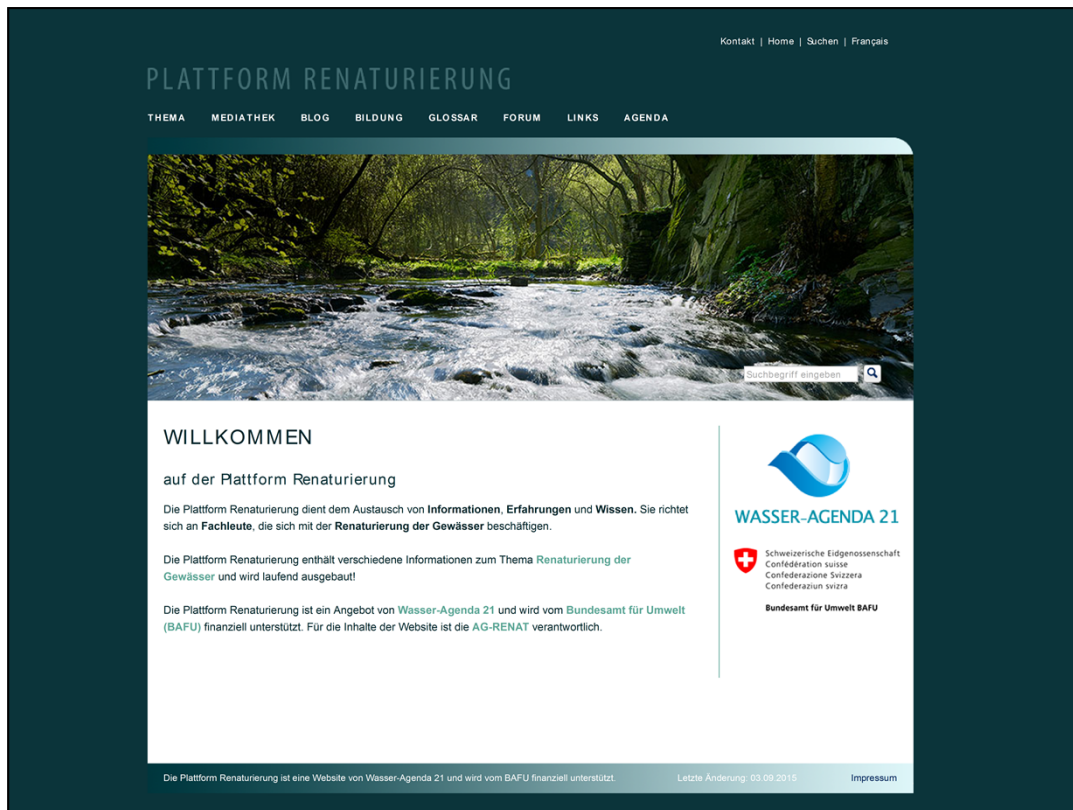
Kontakt | Home | Suchen | Français

PLATTFORM RENATURIERUNG

THEMA MEDIATHEK BLOG BILDUNG GLOSSAR FORUM LINKS AGENDA

Suchbegriff eingeben

WILLKOMMEN

auf der Plattform Renaturierung

Die Plattform Renaturierung dient dem Austausch von Informationen, Erfahrungen und Wissen. Sie richtet sich an Fachleute, die sich mit der Renaturierung der Gewässer beschäftigen.

Die Plattform Renaturierung enthält verschiedene Informationen zum Thema Renaturierung der Gewässer und wird laufend ausgebaut!

Die Plattform Renaturierung ist ein Angebot von Wasser-Agenda 21 und wird vom Bundesamt für Umwelt (BAFU) finanziell unterstützt. Für die Inhalte der Website ist die AG-RENAT verantwortlich.

WASSER-AGENDA 21

Schweizerische Eidgenossenschaft
Confédération suisse
Confederazione Svizzera
Confederaziun svizra

Bundesamt für Umwelt BAFU

Die Plattform Renaturierung ist eine Website von Wasser-Agenda 21 und wird vom BAFU finanziell unterstützt.

Letzte Änderung: 03.09.2015

Impressum